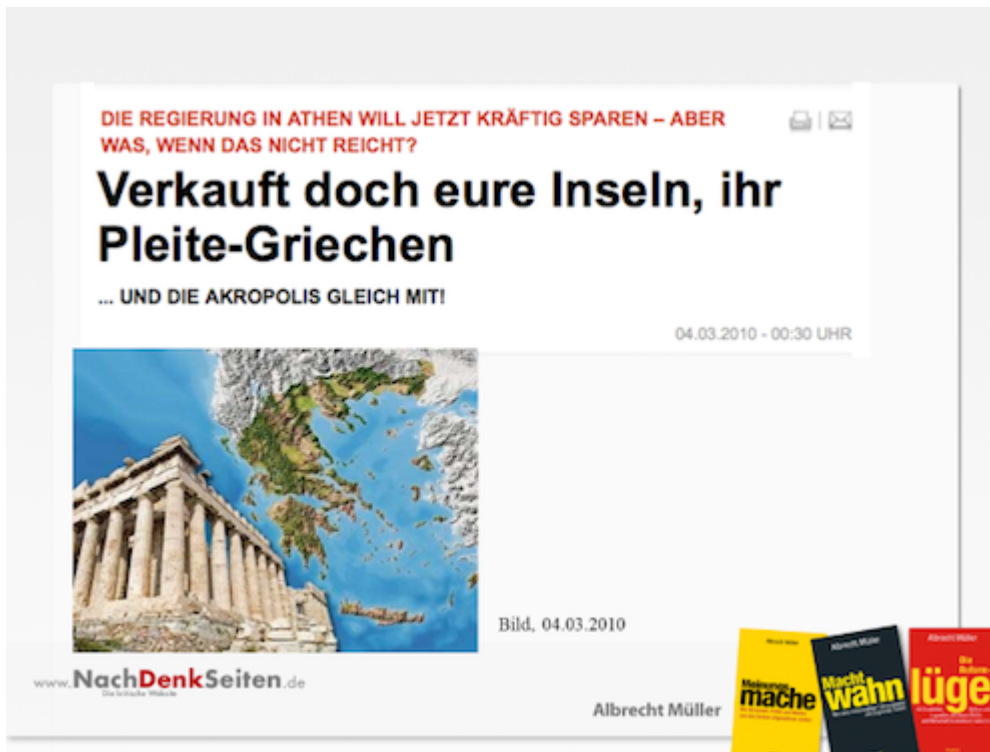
DIE REGIERUNG IN ATHEN WILL JETZT KRÄFTIG SPAREN – ABER WAS, WENN DAS NICHT REICHT?

Verkauft doch eure Inseln, ihr Pleite-Griechen

... UND DIE AKROPOLIS GLEICH MIT!

04.03.2010 - 00:30 UHR

Bild, 04.03.2010

www.NachDenkSeiten.de
Die kritische Website

Albrecht Müller

Albrecht Müller
Meinungsmache
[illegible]

Albrecht Müller
Machtwahn
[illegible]

Albrecht Müller
Die Reformlüge
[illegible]